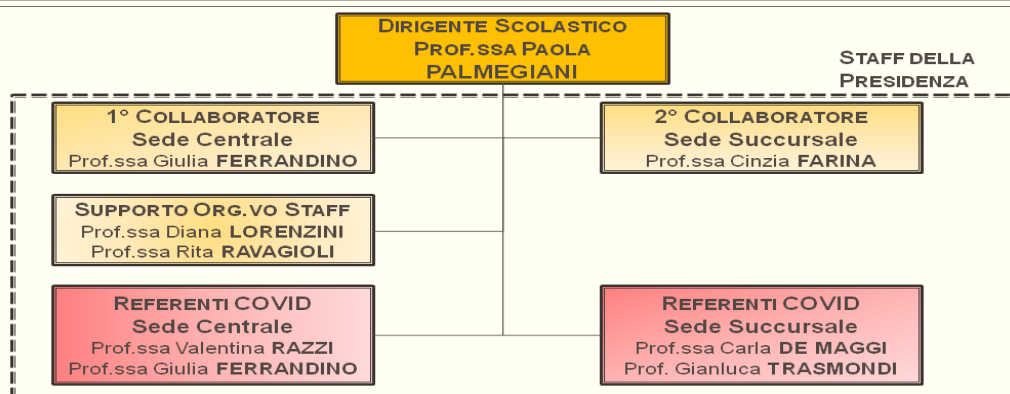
Dirigente Scolastico
Prof.ssa Paola
PALMEGIANI

Staff della Presidenza

1° Collaboratore
Sede Centrale
Prof.ssa Giulia FERRANDINO

2° Collaboratore
Sede Succursale
Prof.ssa Cinzia FARINA

Supporto Org.vo Staff
Prof.ssa Diana LORENZINI
Prof.ssa Rita RAVAGIOLI

Referenti COVID
Sede Centrale
Prof.ssa Valentina RAZZI
Prof.ssa Giulia FERRANDINO

Referenti COVID
Sede Succursale
Prof.ssa Carla DE MAGGI
Prof. Gianluca TRASMONDI